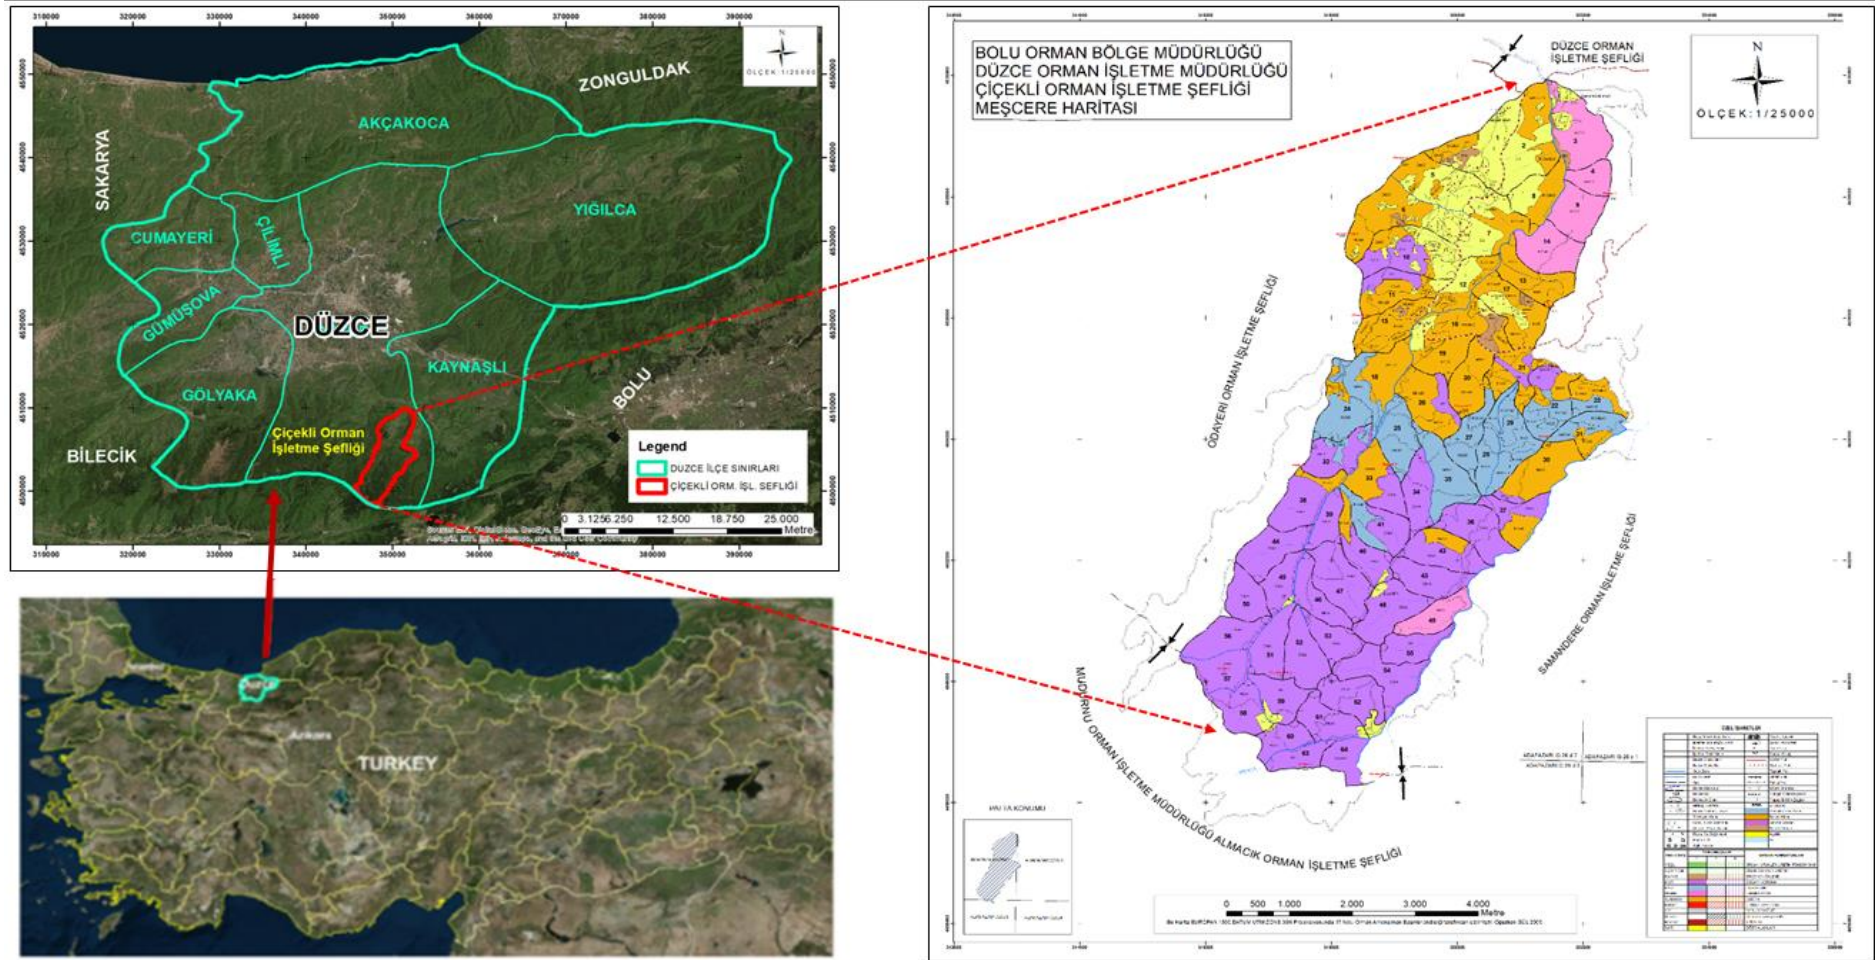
310000 320000 330000 340000 350000 360000 370000 380000 390000

4550000 4540000 4530000 4520000 4510000 4500000

N
ÖLÇEK: 1/25000

ZONGULDAK

AKÇAKOCA

SAKARYA

YIĞILCA

CUMAYERİ

ÇİLİMLİ

GÜMÜŞOVA

DÜZCE

KAYNAŞLI

BOLU

GÖLYAKA

Çiçekli Orman İşletme Şefliği

BİLECİK

Legend
DÜZCE İLÇE SINIRLARI
ÇİÇEKLİ ORM. İŞL. ŞEFLİĞİ

0 3.125 6.250 12.500 18.750 25.000 Metre

TURKEY

Ankara

BOLU ORMAN BÖLGE MÜDÜRLÜĞÜ
DÜZCE ORMAN İŞLETME MÜDÜRLÜĞÜ
ÇİÇEKLİ ORMAN İŞLETME ŞEFLİĞİ
MEŞCERE HARİTASI

DÜZCE ORMAN İŞLETME ŞEFLİĞİ

N
ÖLÇEK: 1/25000

ÖDAYERİ ORMAN İŞLETME ŞEFLİĞİ

SAMANDERE ORMAN İŞLETME ŞEFLİĞİ

MUDURNU ORMAN İŞLETME MÜDÜRLÜĞÜ ALMACIK ORMAN İŞLETME ŞEFLİĞİ

PAFTA KONUMU

ÖZEL İŞARETLER

0 500 1.000 2.000 3.000 4.000 Metre

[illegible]